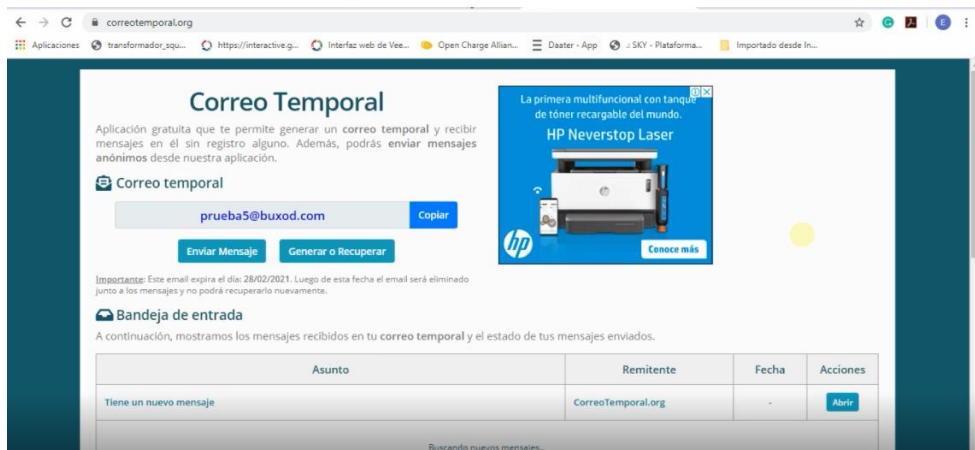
correotemporal.org

Aplicaciones transformador_squ... https://interactive.g... Interfaz web de Vee... Open Charge Allian... Daater - App .: SKY - Plataforma... Importado desde In...

Correo Temporal

Aplicación gratuita que te permite generar un correo temporal y recibir mensajes en él sin registro alguno. Además, podrás enviar mensajes anónimos desde nuestra aplicación.

Correo temporal

prueba5@buxod.com Copiar

Enviar Mensaje Generar o Recuperar

Importante: Este email expira el día: 28/02/2021. Luego de esta fecha el email será eliminado junto a los mensajes y no podrá recuperarlo nuevamente.

La primera multifuncional con tanque de tóner recargable del mundo.
HP Neverstop Laser
hp
Conoce más

Bandeja de entrada

A continuación, mostramos los mensajes recibidos en tu correo temporal y el estado de tus mensajes enviados.

| Asunto | Remitente | Fecha | Acciones |
|---|---|---|---|
| Tiene un nuevo mensaje | CorreoTemporal.org | - | Abrir |

Buscando nuevos mensajes...